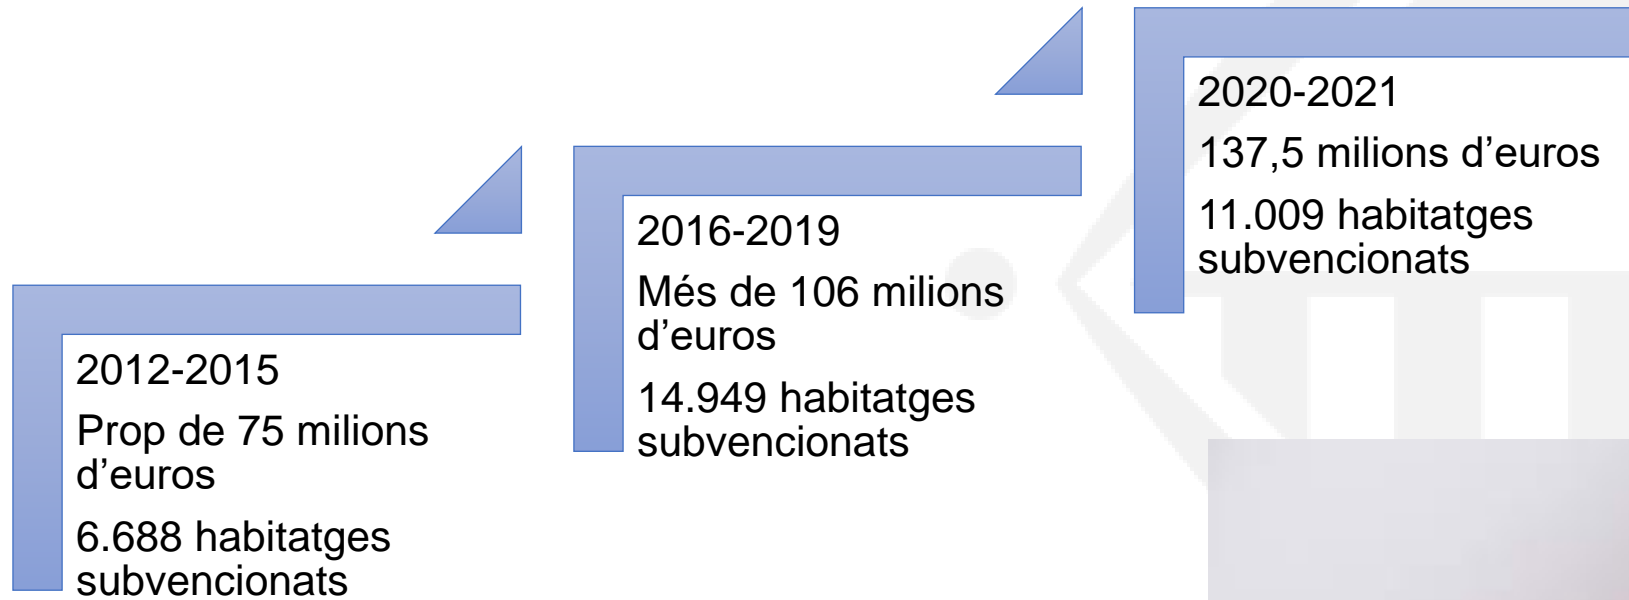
2012-2015

Prop de 75 milions d’euros

6.688 habitatges subvencionats

2016-2019

Més de 106 milions d’euros

14.949 habitatges subvencionats

2020-2021

137,5 milions d’euros

11.009 habitatges subvencionats